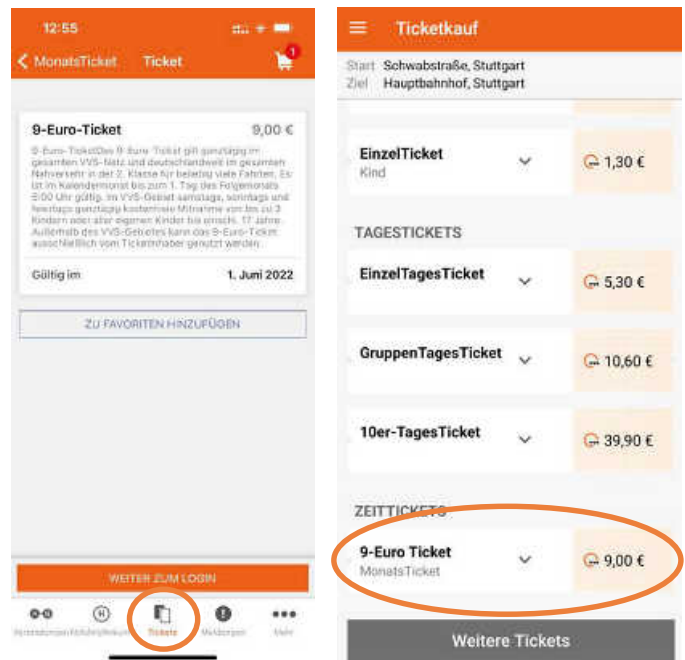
12:55

MonatsTicket Ticket

1

9-Euro-Ticket 9,00 €

9-Euro-TicketDas 9-Euro-Ticket gilt günstig im gesamten VVS-Netz und deutschlandweit im gesamten Nahverkehr in der 2. Klasse für beliebig viele Fahrten. Es ist im Kalendermonat bis zum 1. Tag des Folgemonats 6:00 Uhr gültig. Im VVS-Gebiet samstags, sonntags und feiertags ganztägig kostenlose Mitnahme von bis zu 3 Kindern oder aller eigenen Kinder bis einschl. 17 Jahre. Außerhalb des VVS-Gebietes kann das 9-Euro-Ticket ausschließlich vom Ticketinhaber genutzt werden.

Gültig im 1. Juni 2022

ZU FAVORITEN HINZUFÜGEN

WEITER ZUM LOGIN

Verbindungen Haltestellen Tickets Meldungen Mehr

Ticketkauf

Start Schwabstraße, Stuttgart
Ziel Hauptbahnhof, Stuttgart

EinzelTicket
Kind
1,30 €

TAGESTICKETS

EinzelTagesTicket 5,30 €

GruppenTagesTicket 10,60 €

10er-TagesTicket 39,90 €

ZEITTICKETS

9-Euro Ticket
MonatsTicket
9,00 €

Weitere Tickets